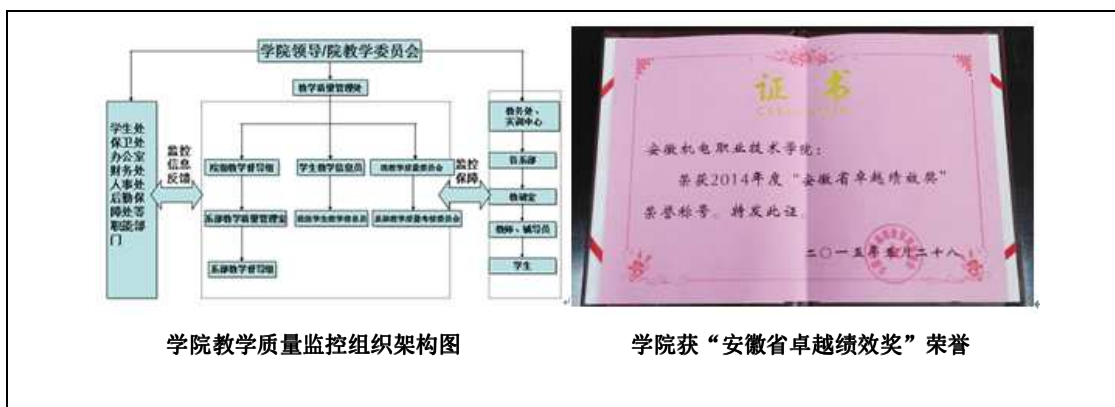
学院领导/院教学委员会

教学质量管理处

学生处 保卫处 办公室 财务处 人事处 后勤保障处等职能部门

监控信息反馈

院级教学督导组

学生教学信息员

院教学质量委员会

系部教学质量管理室

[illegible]

系部教学质量考核委员会

系部教学督导组

监控保障

教务处、实训中心

各系部

教研室

教师、辅导员

学生

证书

安徽机电职业技术学院：

荣获2014年度“安徽省卓越绩效奖”荣誉称号，特发此证。

二〇一五年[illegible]月二十八

学院教学质量监控组织架构图

学院获“安徽省卓越绩效奖”荣誉